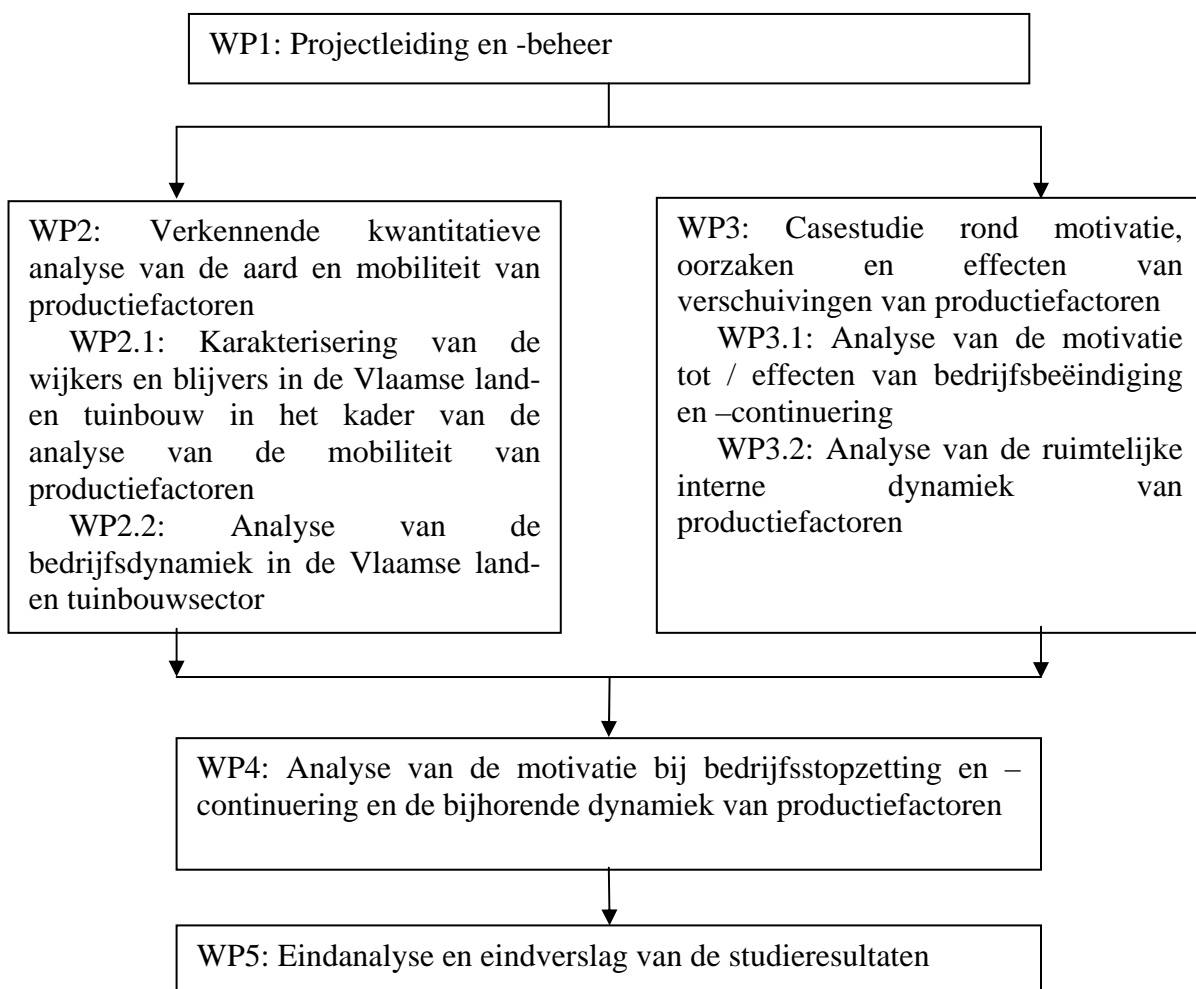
WP1: Projectleiding en -beheer

WP2: Verkennende kwantitatieve analyse van de aard en mobiliteit van productiefactoren
WP2.1: Karakterisering van de wijkers en blijvers in de Vlaamse land- en tuinbouw in het kader van de analyse van de mobiliteit van productiefactoren
WP2.2: Analyse van de bedrijfsdynamiek in de Vlaamse land- en tuinbouwsector

WP3: Casestudie rond motivatie, oorzaken en effecten van verschuivingen van productiefactoren
WP3.1: Analyse van de motivatie tot / effecten van bedrijfsbeëindiging en –continuering
WP3.2: Analyse van de ruimtelijke interne dynamiek van productiefactoren

WP4: Analyse van de motivatie bij bedrijfsstopzetting en –continuering en de bijhorende dynamiek van productiefactoren

WP5: Eindanalyse en eindverslag van de studieresultaten